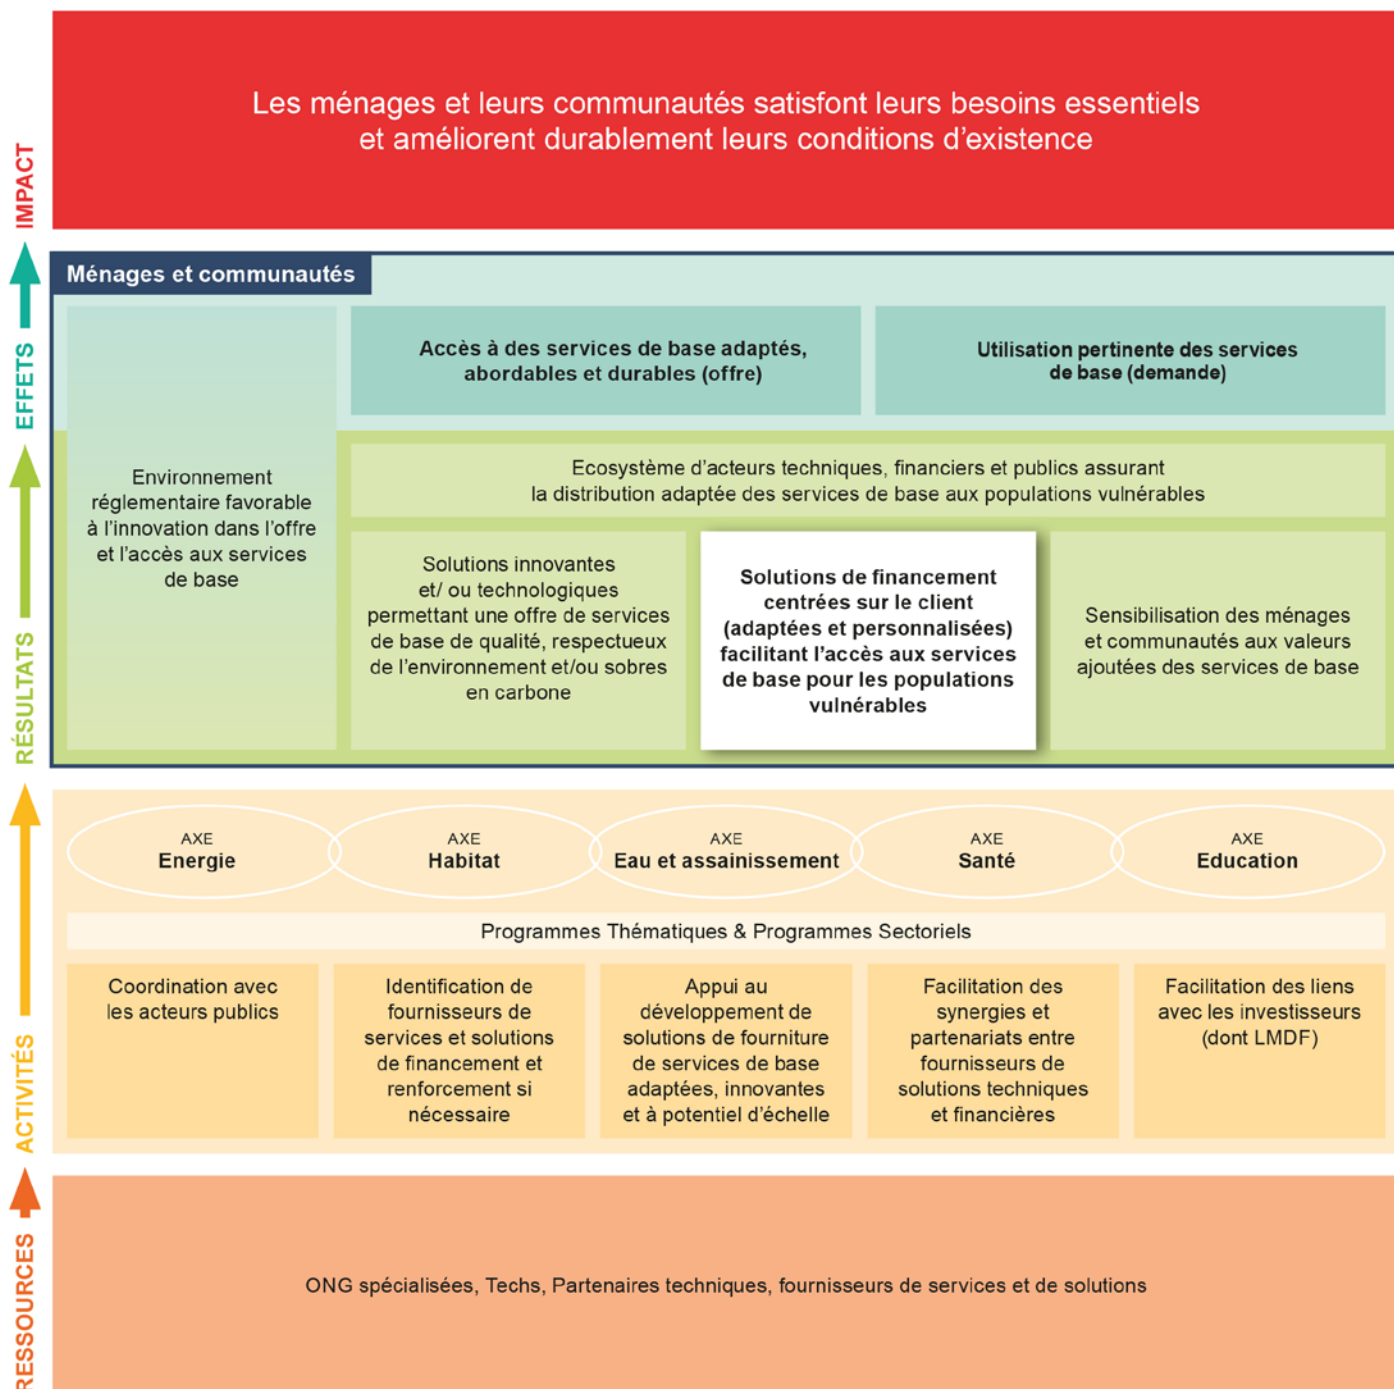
IMPACT

Les ménages et leurs communautés satisfont leurs besoins essentiels et améliorent durablement leurs conditions d'existence

EFFETS

Ménages et communautés

Accès à des services de base adaptés, abordables et durables (offre)

Utilisation pertinente des services de base (demande)

RÉSULTATS

Environnement réglementaire favorable à l'innovation dans l'offre et l'accès aux services de base

Ecosystème d'acteurs techniques, financiers et publics assurant la distribution adaptée des services de base aux populations vulnérables

Solutions innovantes et/ ou technologiques permettant une offre de services de base de qualité, respectueux de l'environnement et/ou sobres en carbone

Solutions de financement centrées sur le client (adaptées et personnalisées) facilitant l'accès aux services de base pour les populations vulnérables

Sensibilisation des ménages et communautés aux valeurs ajoutées des services de base

ACTIVITÉS

AXE Energie

AXE Habitat

AXE Eau et assainissement

AXE Santé

AXE Education

Programmes Thématiques & Programmes Sectoriels

Coordination avec les acteurs publics

Identification de fournisseurs de services et solutions de financement et renforcement si nécessaire

Appui au développement de solutions de fourniture de services de base adaptées, innovantes et à potentiel d'échelle

Facilitation des synergies et partenariats entre fournisseurs de solutions techniques et financières

Facilitation des liens avec les investisseurs (dont LMDF)

RESSOURCES

ONG spécialisées, Techs, Partenaires techniques, fournisseurs de services et de solutions